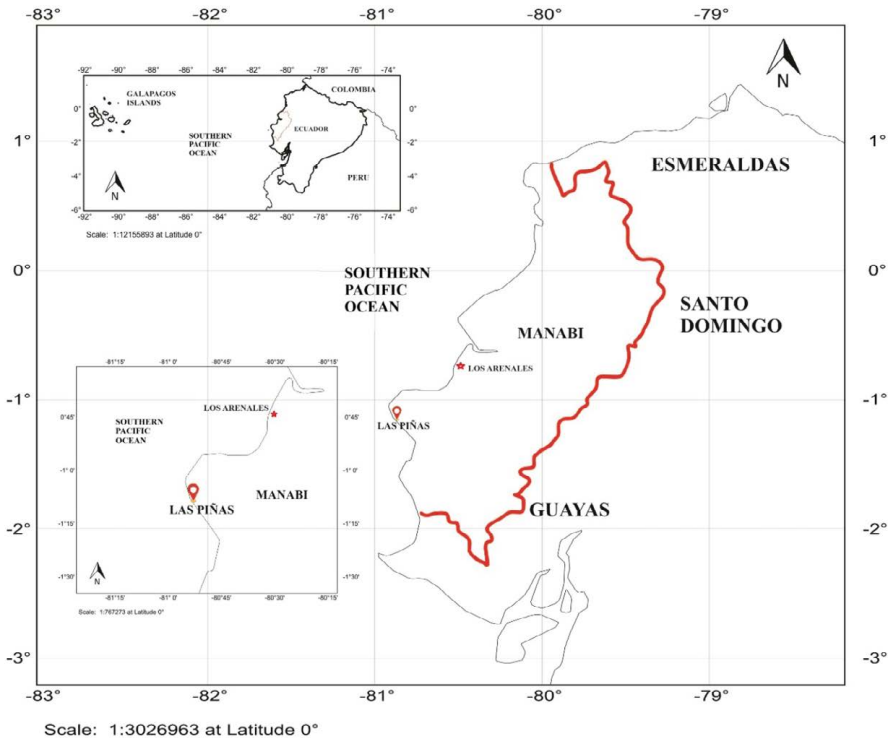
-83° -82° -81° -80° -79°

-92° -90° -88° -86° -84° -82° -80° -78° -76° -74°
GALAPAGOS ISLANDS
COLOMBIA
SOUTHERN PACIFIC OCEAN
ECUADOR
PERU
N
0° -2° -4° -6°
Scale: 1:12155893 at Latitude 0°

N

1°
ESMERALDAS
0°
SOUTHERN PACIFIC OCEAN
SANTO DOMINGO
MANABI
LOS ARENALES
-1°
LAS PIÑAS
GUAYAS
-2°
-3°

-81°15' -81° 0' -80°45' -80°30' -80°15'
SOUTHERN PACIFIC OCEAN
LOS ARENALES
0°45'
-1° 0'
LAS PIÑAS
MANABI
-1°15'
-1°30'
N
Scale: 1:767273 at Latitude 0°

-83° -82° -81° -80° -79°
Scale: 1:3026963 at Latitude 0°